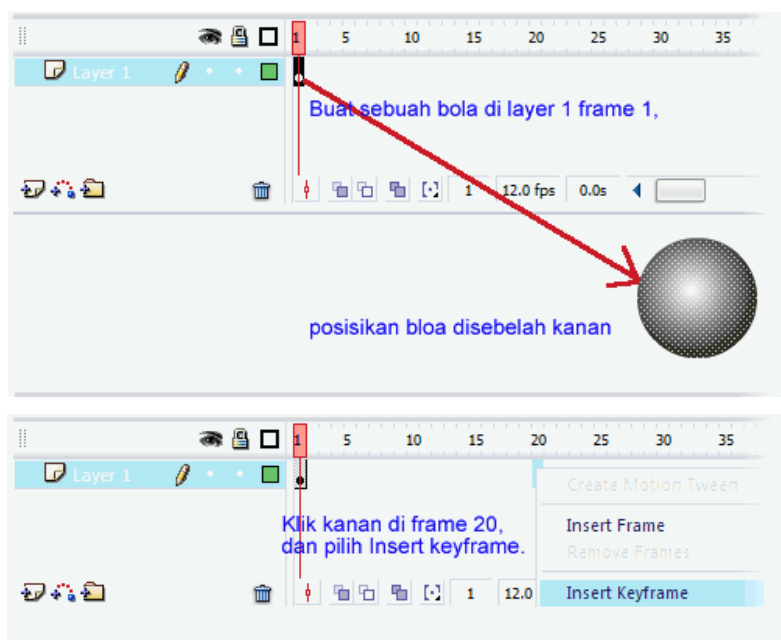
1 5 10 15 20 25 30 35

Layer 1

Buat sebuah bola di layer 1 frame 1,

1 12.0 fps 0.0s

posisikan bloa disebelah kanan

1 5 10 15 20 25 30 35

Layer 1

Create Motion Tween

Klik kanan di frame 20, dan pilih Insert keyframe.

Insert Frame

Remove Frames

1 12.0

Insert Keyframe